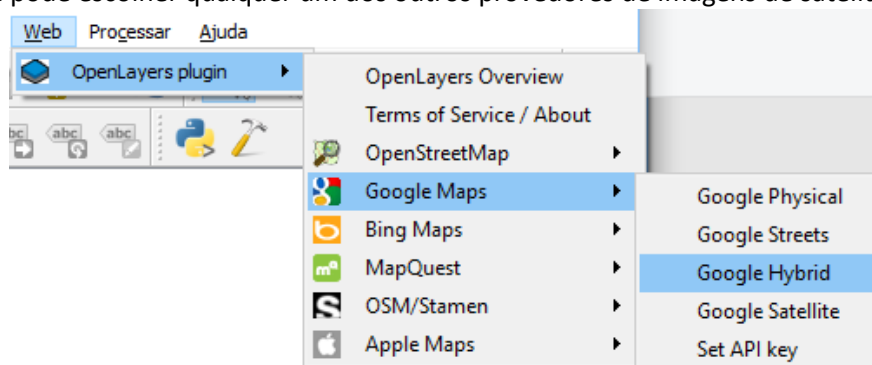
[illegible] pode escolher qualquer um dos outros provedores de imagens de satélite

Web Processar Ajuda

OpenLayers plugin

abc abc abc

OpenLayers Overview
Terms of Service / About
OpenStreetMap
Google Maps
Bing Maps
MapQuest
OSM/Stamen
Apple Maps

Google Physical
Google Streets
Google Hybrid
Google Satellite
Set API key